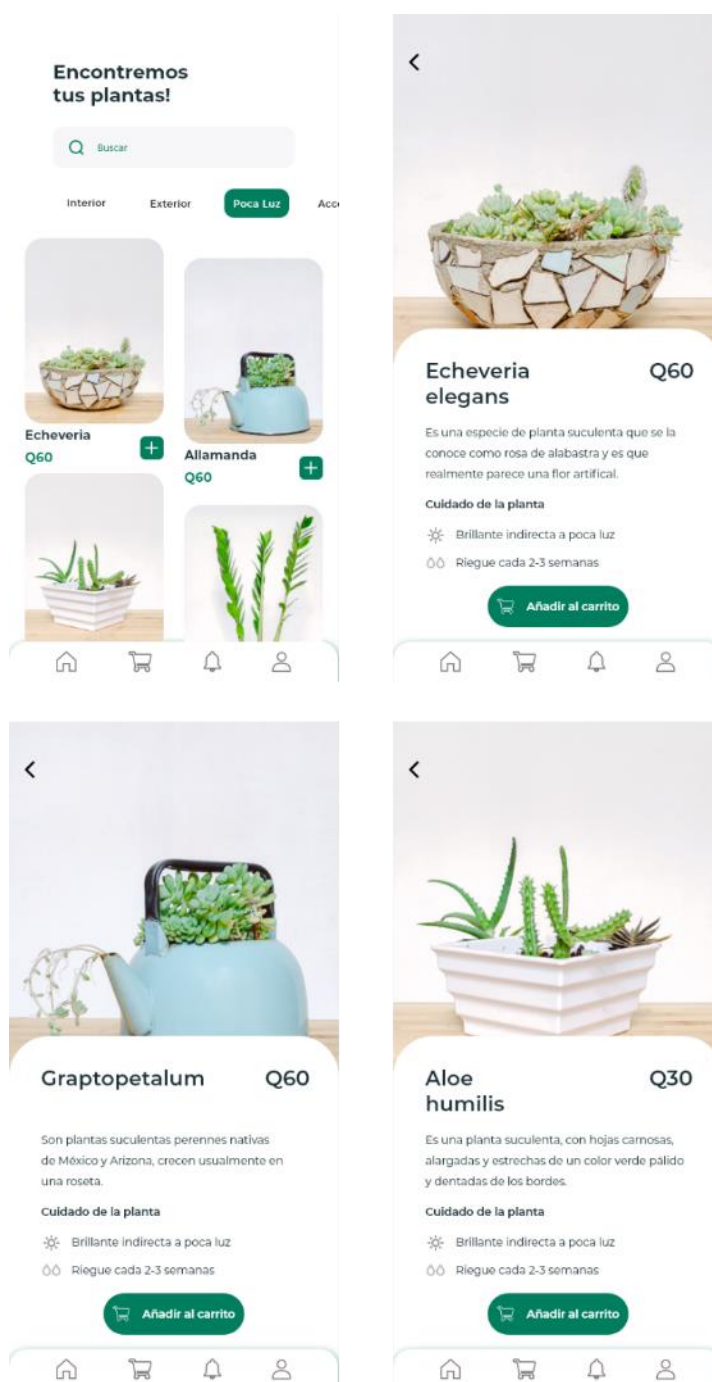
Encontremos tus plantas!

Buscar

Interior
Exterior
Poca Luz
Acc

Echeveria
Q60

Allamanda
Q60

<

Echeveria elegans
Q60

Es una especie de planta suculenta que se la conoce como rosa de alabastra y es que realmente parece una flor artifical.

Cuidado de la planta

Brillante indirecta a poca luz

Riegue cada 2-3 semanas

Añadir al carrito

<

Graptopetalum
Q60

Son plantas suculentas perennes nativas de México y Arizona, crecen usualmente en una roseta.

Cuidado de la planta

Brillante indirecta a poca luz

Riegue cada 2-3 semanas

Añadir al carrito

<

Aloe humilis
Q30

Es una planta suculenta, con hojas carnosas, alargadas y estrechas de un color verde pálido y dentadas de los bordes.

Cuidado de la planta

Brillante indirecta a poca luz

Riegue cada 2-3 semanas

Añadir al carrito